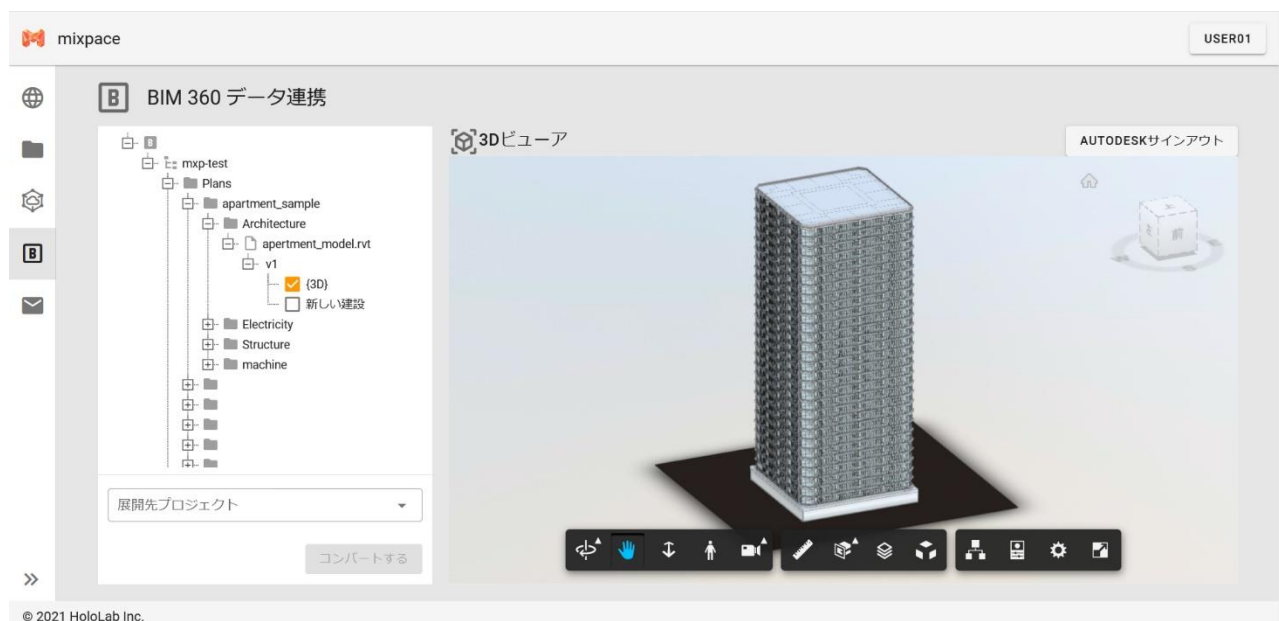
mixpace

USER01

B BIM 360 データ連携

mxp-test
Plans
apartment_sample
Architecture
apartment_model.rvt
v1
{3D}
新しい建設
Electricity
Structure
machine

展開先プロジェクト

コンバートする

3Dビューア

AUTODESKサインアウト

»

© 2021 HoloLab Inc.